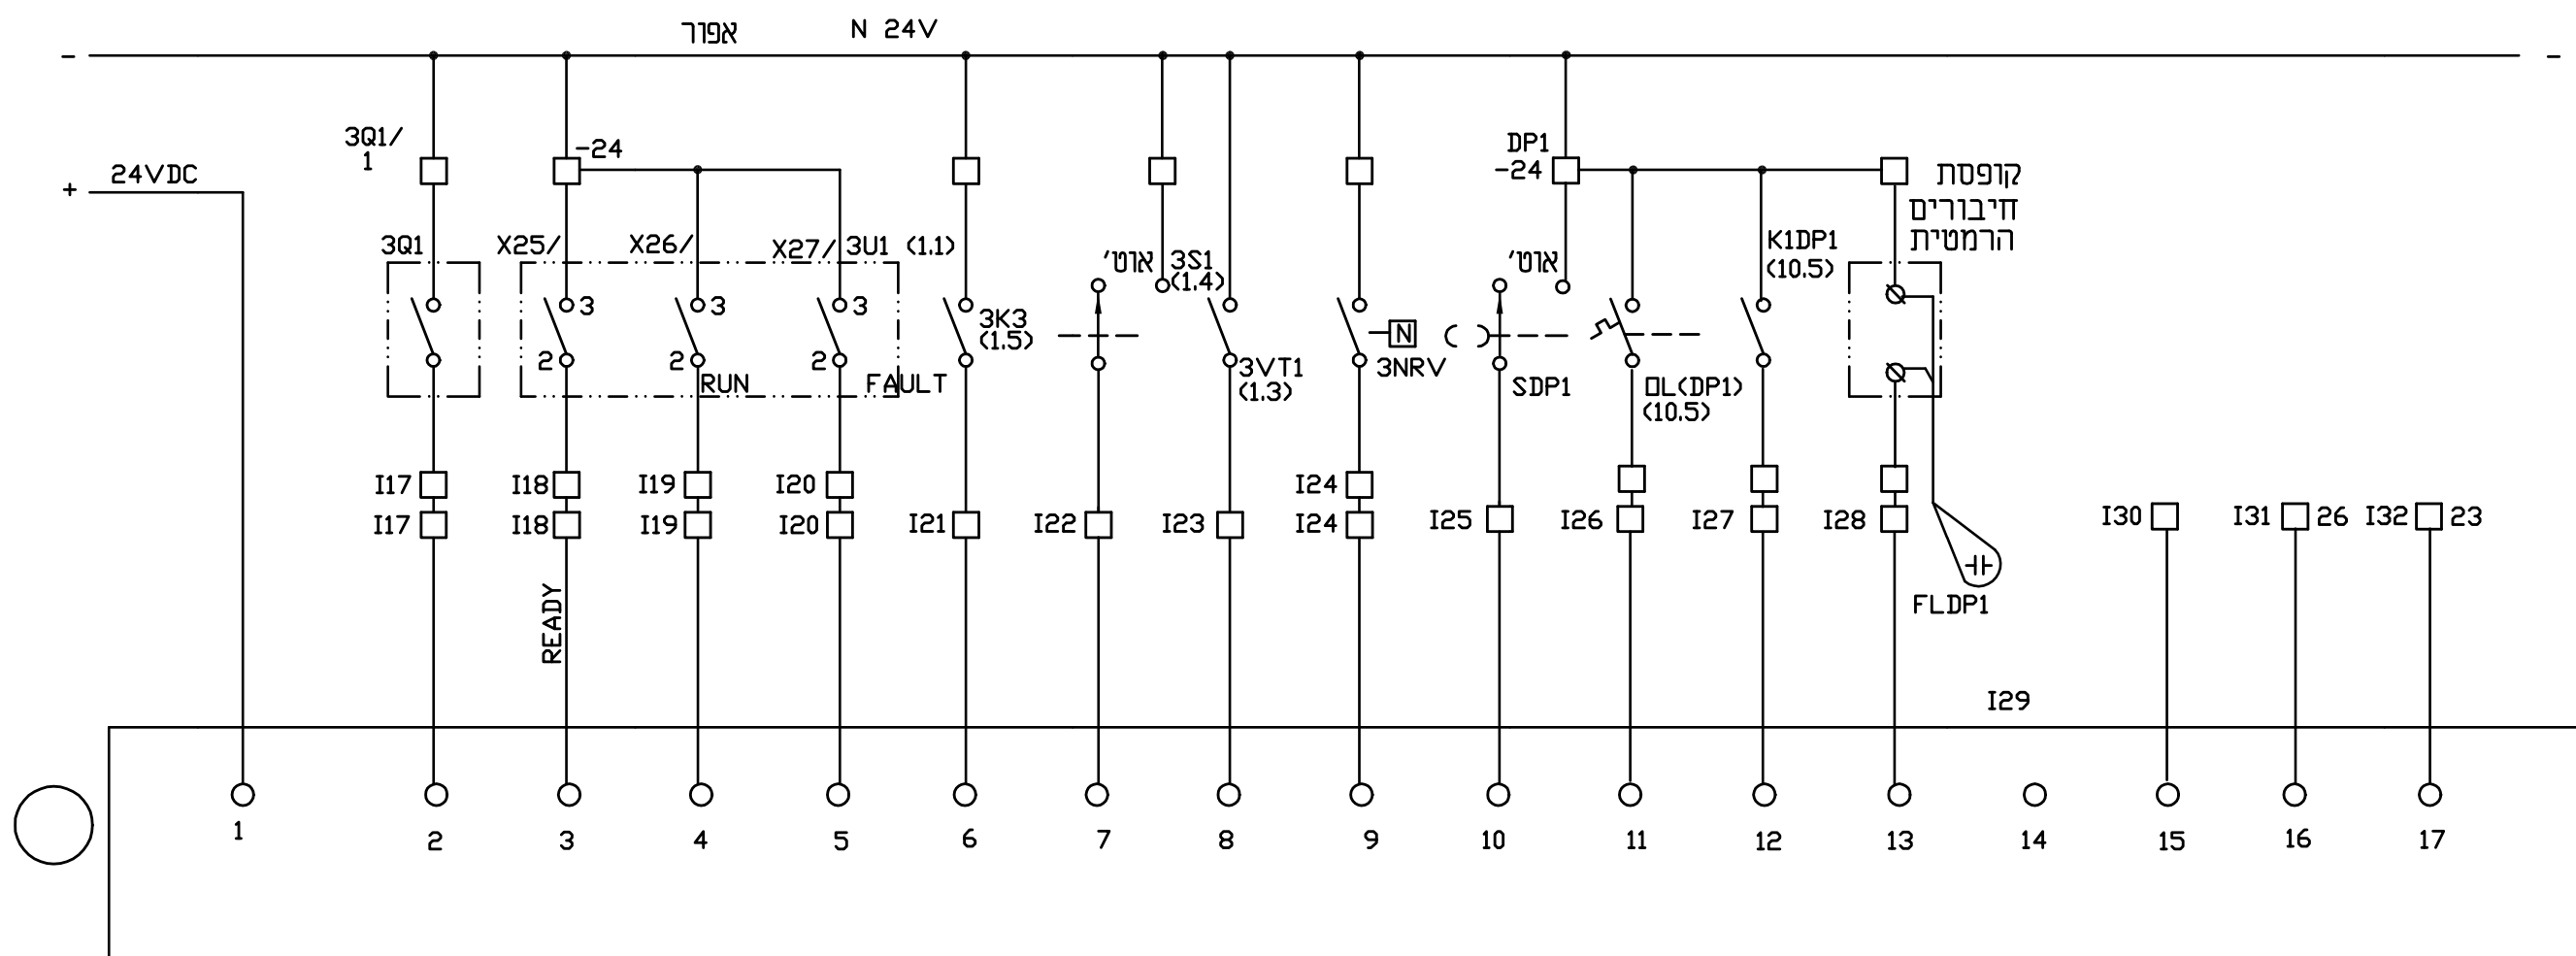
- אפור N 24V -

+ 24VDC

3Q1/ 1

-24

DP1 -24

קופסת חיבורים הרמטית

3Q1 X25/ X26/ X27/ 3U1 (1.1)

3 3 3

2 2 2

RUN FAULT

3K3 (1.5)

אוט' 3S1 (1.4)

3VT1 (1.3)

3NRV

N

אוט'

SDP1

K1DP1 (10.5)

DL(DP1) (10.5)

I17 I18 I19 I20
I17 I18 I19 I20 I21 I22 I23 I24 I24 I25 I26 I27 I28 I30 I31 26 I32 23

READY

FLDP1

I29

1 2 3 4 5 6 7 8 9 10 11 12 13 14 15 16 17